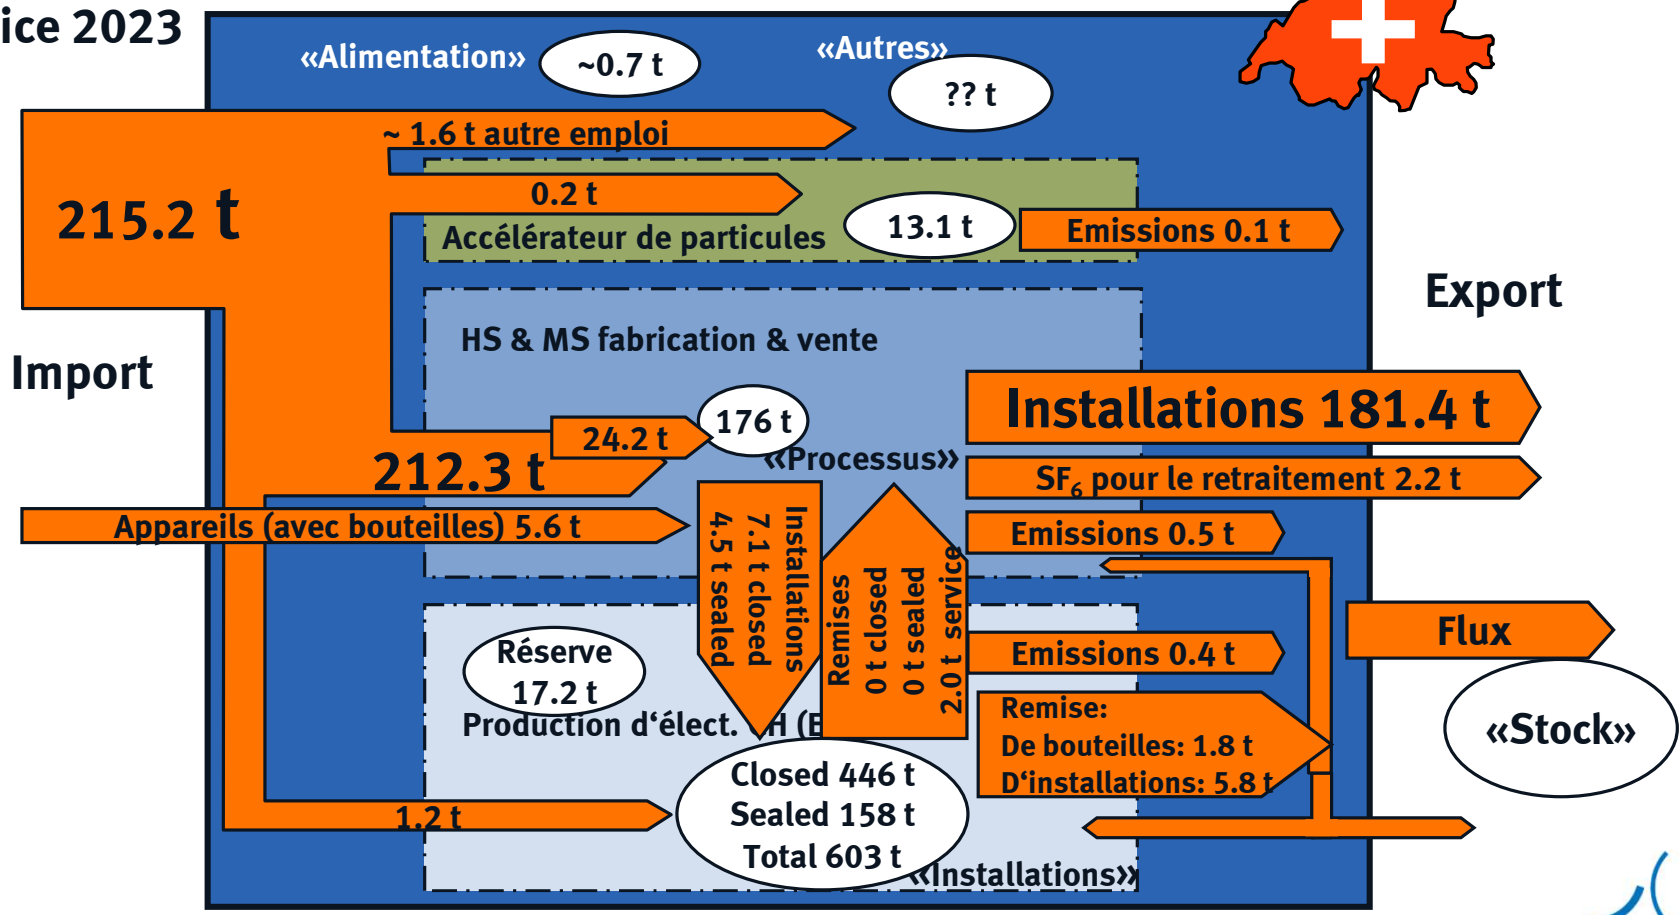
ice 2023

«Alimentation» ~0.7 t

«Autres» ?? t

~ 1.6 t autre emploi

215.2 t

0.2 t

Accélérateur de particules 13.1 t

Emissions 0.1 t

Export

HS & MS fabrication & vente

Import

Installations 181.4 t

24.2 t

176 t

«Processus»

212.3 t

$SF_6$ pour le retraitement 2.2 t

Appareils (avec bouteilles) 5.6 t

Installations 7.1 t closed 4.5 t sealed

Remises 0 t closed 0 t sealed 2.0 t service

Emissions 0.5 t

Flux

Réserve 17.2 t

Emissions 0.4 t

Production d'élect. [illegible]H (E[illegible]

Remise:
De bouteilles: 1.8 t
D'installations: 5.8 t

«Stock»

Closed 446 t
Sealed 158 t
Total 603 t

1.2 t

«Installations»